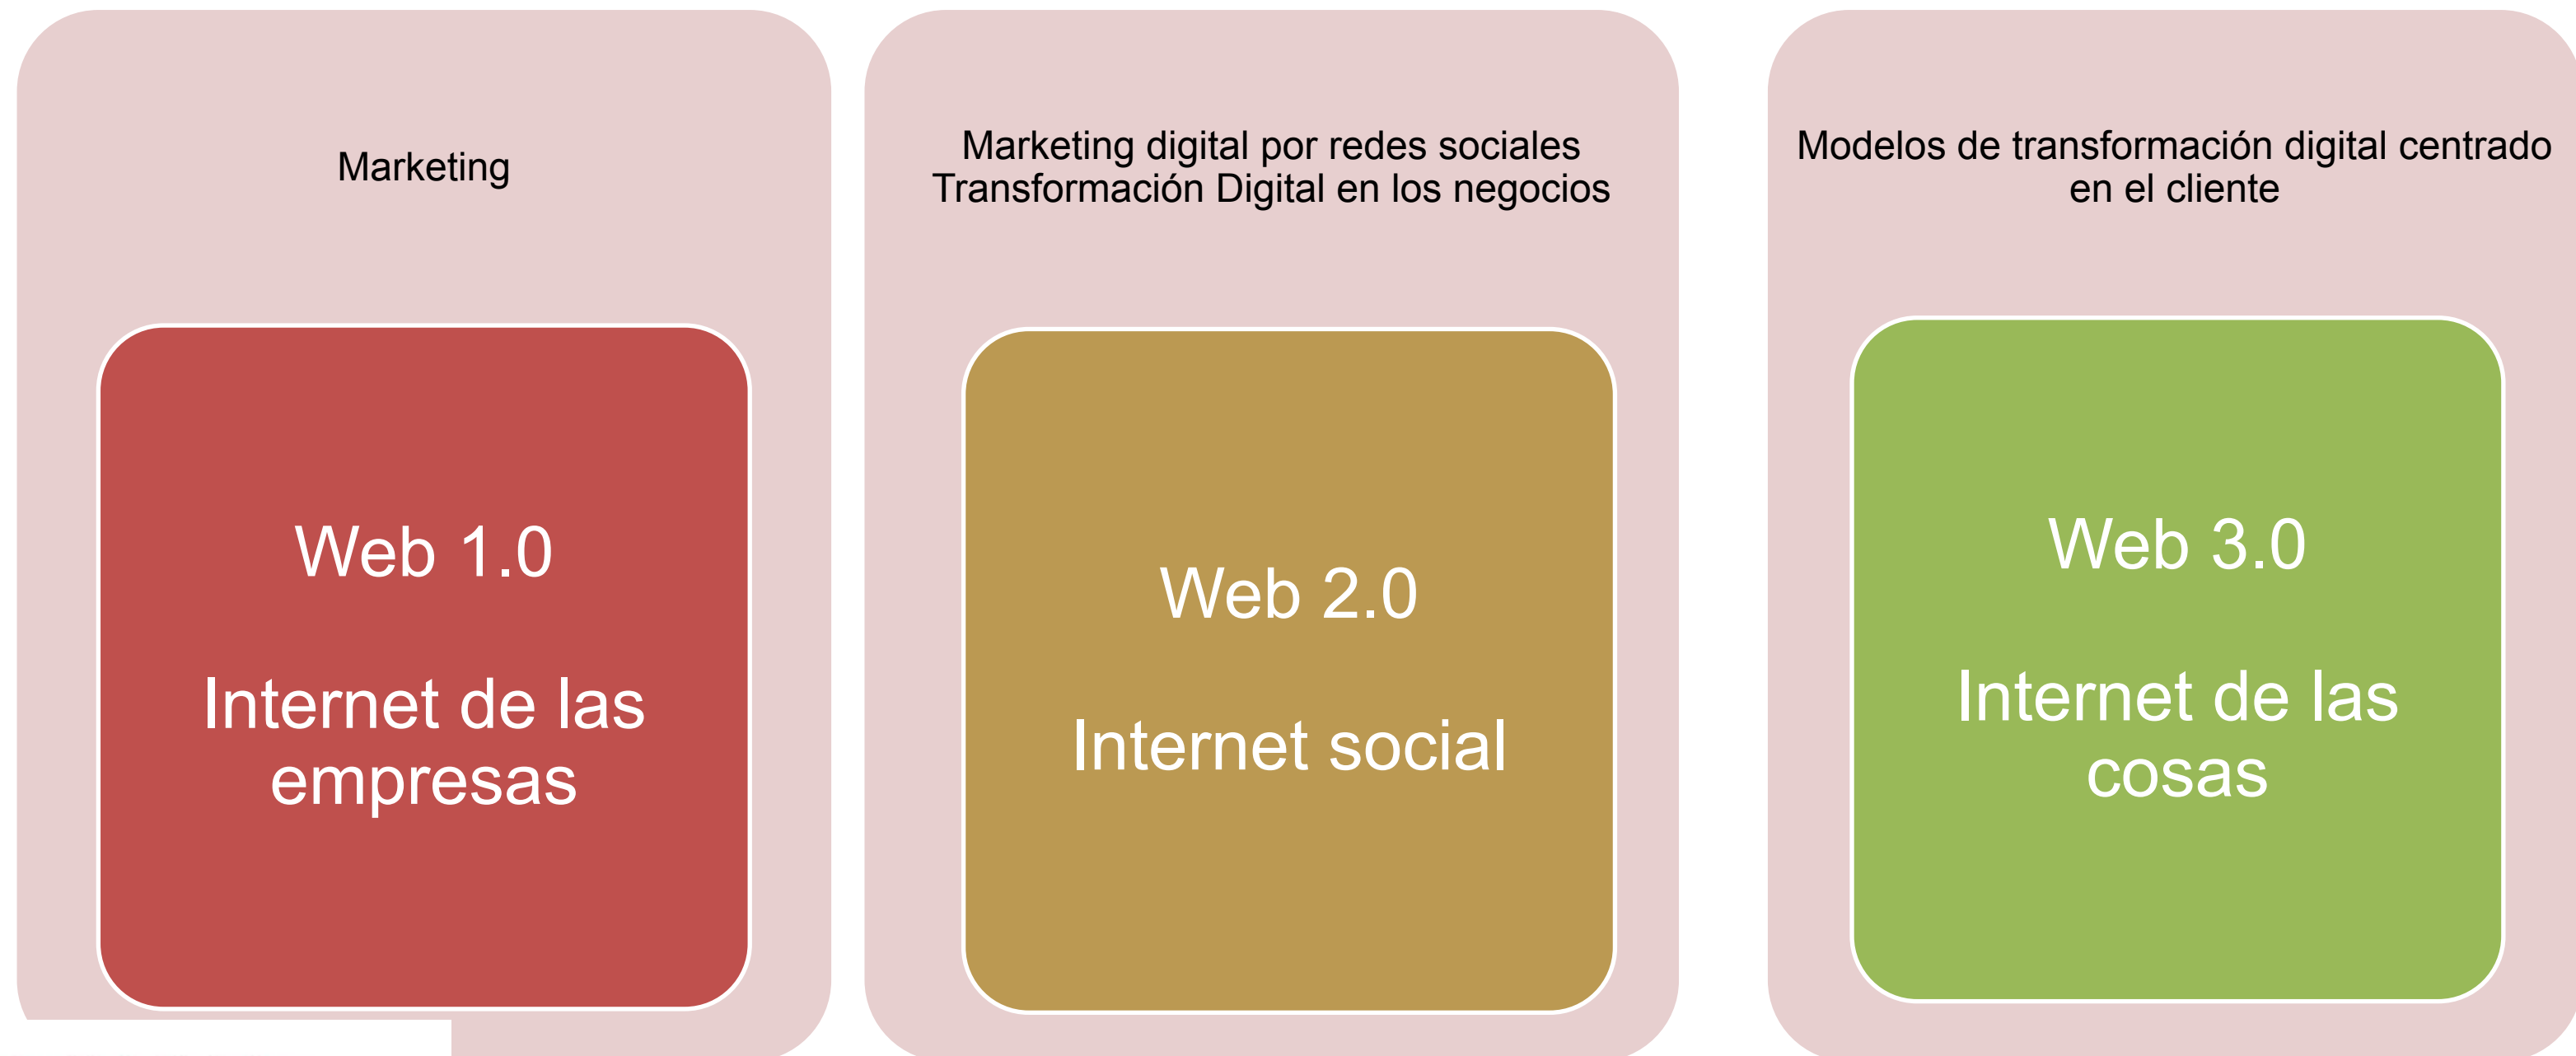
Marketing

Web 1.0

Internet de las empresas

Marketing digital por redes sociales
Transformación Digital en los negocios

Web 2.0

Internet social

Modelos de transformación digital centrado en el cliente

Web 3.0

Internet de las cosas